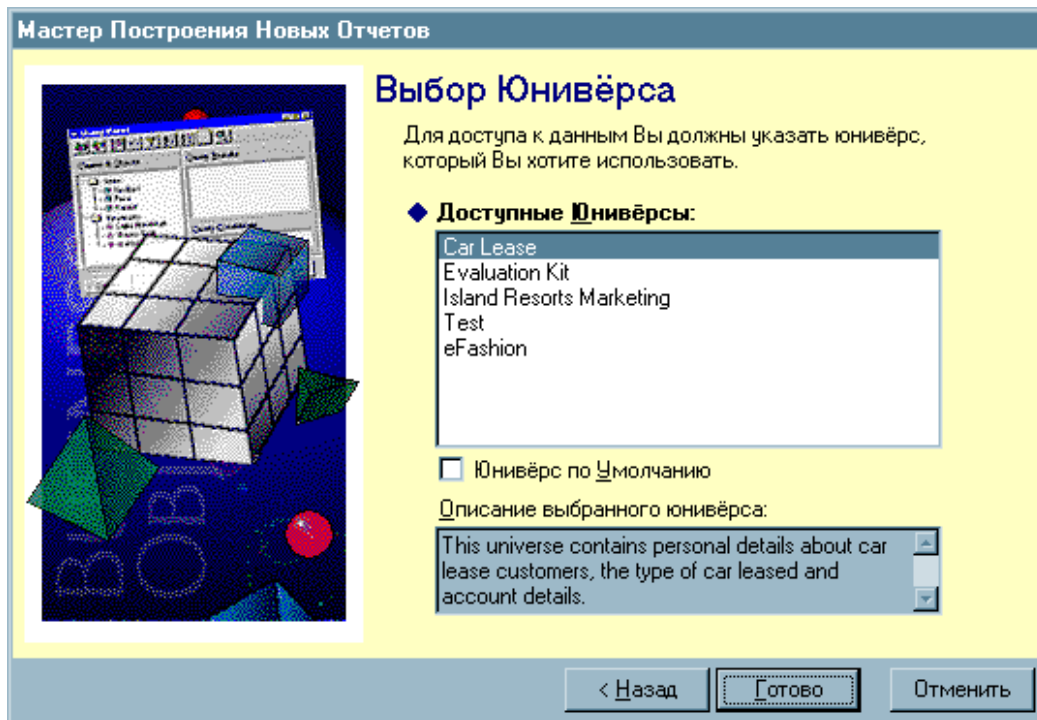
Мастер Построения Новых Отчетов

Выбор Юниверса

Для доступа к данным Вы должны указать юниверс, который Вы хотите использовать.

Доступные Юниверсы:

Car Lease
Evaluation Kit
Island Resorts Marketing
Test
eFashion

Юниверс по Умолчанию

Описание выбранного юниверса:

This universe contains personal details about car lease customers, the type of car leased and account details.

< Назад
Готово
Отменить